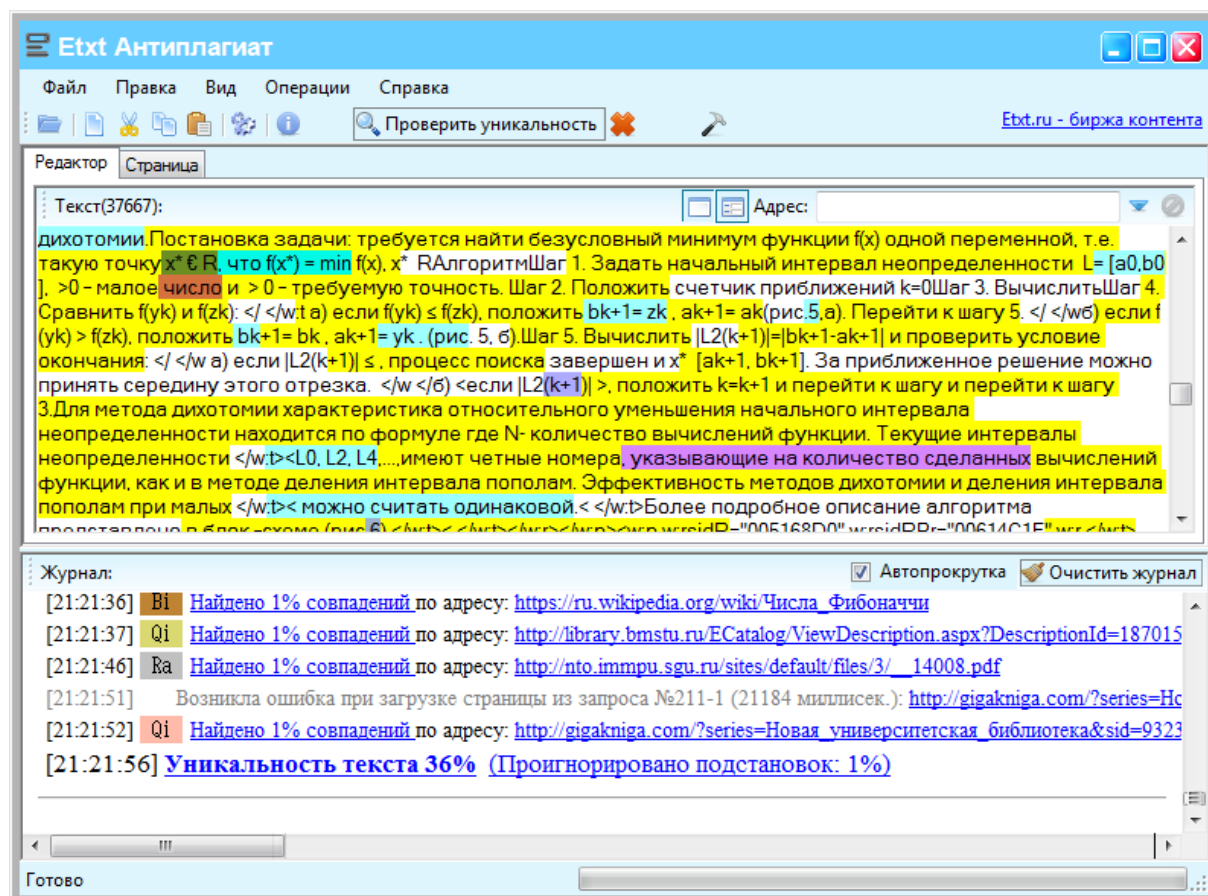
Etxt Антиплагиат

Файл Правка Вид Операции Справка

Проверить уникальность

Etxt.ru - биржа контента

Редактор Страница

Текст(37667):

Адрес:

дихотомии.Постановка задачи: требуется найти безусловный минимум функции f(x) одной переменной, т.е. такую точку x* € R, что f(x*) = min f(x), x* RАлгоритмШаг 1. Задать начальный интервал неопределенности L= [a0,b0], >0 – малое число и > 0 – требуемую точность. Шаг 2. Положить счетчик приближений k=0Шаг 3. ВычислитьШаг 4. Сравнить f(yk) и f(zk): </ </w:t а) если f(yk) ≤ f(zk), положить bk+1= zk , ak+1= ak(рис.5,а). Перейти к шагу 5. </ </wб) если f(yk) > f(zk), положить bk+1= bk , ak+1= yk . (рис. 5, б).Шаг 5. Вычислить |L2(k+1)|=|bk+1-ak+1| и проверить условие окончания: </ </w а) если |L2(k+1)| ≤ , процесс поиска завершен и x* [ak+1, bk+1]. За приближенное решение можно принять середину этого отрезка. </w </б) <если |L2(k+1)| >, положить k=k+1 и перейти к шагу и перейти к шагу 3.Для метода дихотомии характеристика относительного уменьшения начального интервала неопределенности находится по формуле где N- количество вычислений функции. Текущие интервалы неопределенности </w:t><L0, L2, L4,...,имеют четные номера, указывающие на количество сделанных вычислений функции, как и в методе деления интервала пополам. Эффективность методов дихотомии и деления интервала пополам при малых </w:t>< можно считать одинаковой.< </w:t>Более подробное описание алгоритма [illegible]

Журнал:

Автопрокрутка Очистить журнал

[21:21:36] Bi Найдено 1% совпадений по адресу: https://ru.wikipedia.org/wiki/Числа_Фибоначчи
[21:21:37] Qi Найдено 1% совпадений по адресу: http://library.bmstu.ru/ECatalog/ViewDescription.aspx?DescriptionId=187015
[21:21:46] Ra Найдено 1% совпадений по адресу: http://nto.immpu.sgu.ru/sites/default/files/3/__14008.pdf
[21:21:51] Возникла ошибка при загрузке страницы из запроса №211-1 (21184 миллисек.): http://gigakniga.com/?series=Нс
[21:21:52] Qi Найдено 1% совпадений по адресу: http://gigakniga.com/?series=Новая_университетская_библиотека&sid=9323
[21:21:56] Уникальность текста 36% (Проигнорировано подстановок: 1%)

Готово